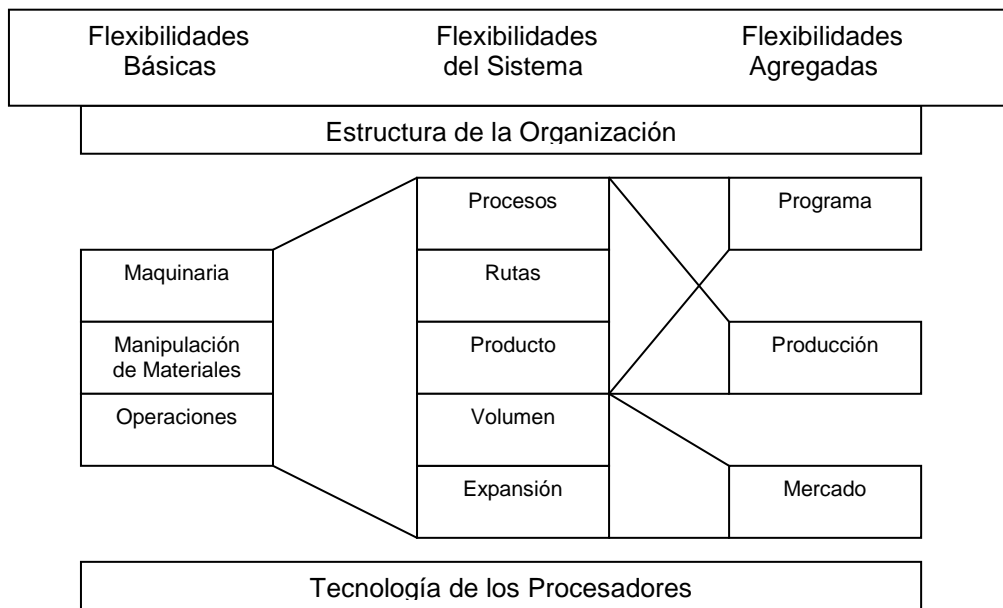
Flexibilidades Básicas

Flexibilidades del Sistema

Flexibilidades Agregadas

Estructura de la Organización

Maquinaria

Manipulación de Materiales

Operaciones

Procesos

Rutas

Producto

Volumen

Expansión

Programa

Producción

Mercado

Tecnología de los Procesadores